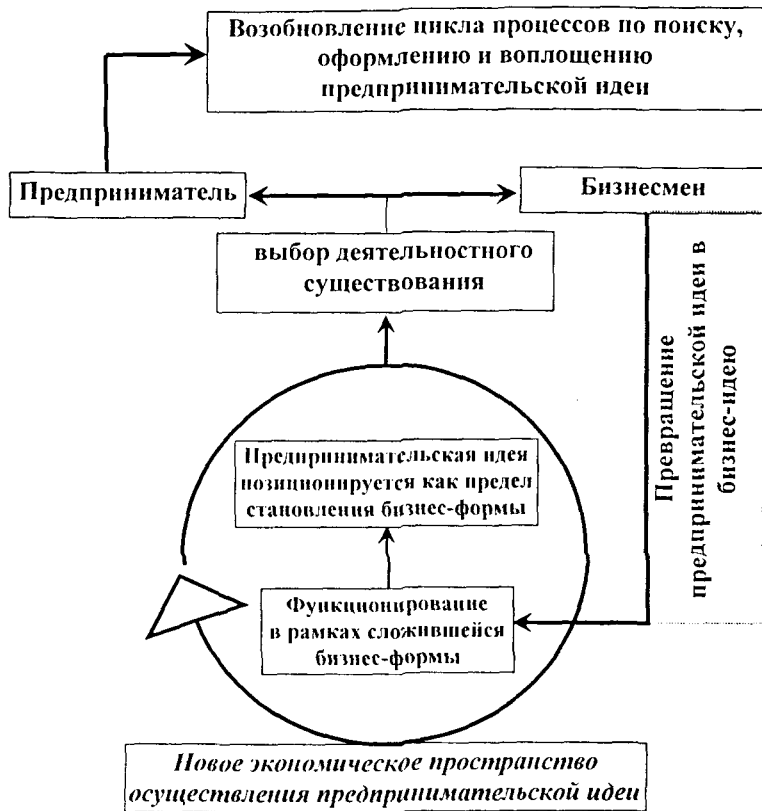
Возобновление цикла процессов по поиску, оформлению и воплощению предпринимательской идеи

Предприниматель

Бизнесмен

выбор деятельностного существования

Превращение предпринимательской идеи в бизнес-идею

Предпринимательская идея позиционируется как предел становления бизнес-формы

Функционирование в рамках сложившейся бизнес-формы

Новое экономическое пространство осуществления предпринимательской идеи